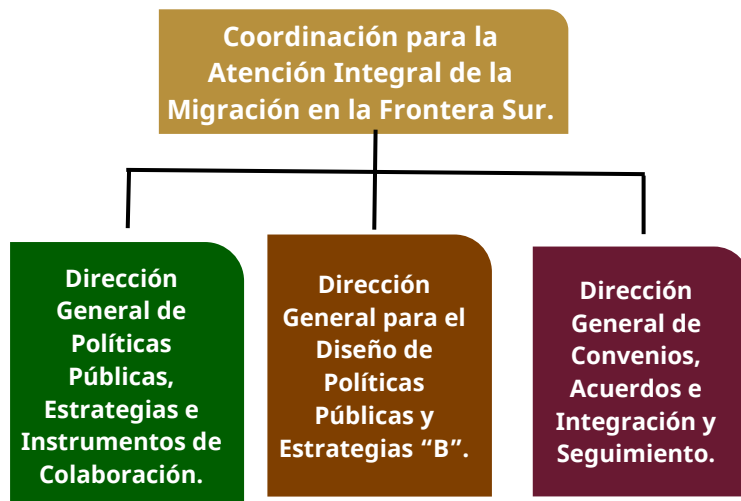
Coordinación para la Atención Integral de la Migración en la Frontera Sur.

Dirección General de Políticas Públicas, Estrategias e Instrumentos de Colaboración.

Dirección General para el Diseño de Políticas Públicas y Estrategias “B”.

Dirección General de Convenios, Acuerdos e Integración y Seguimiento.